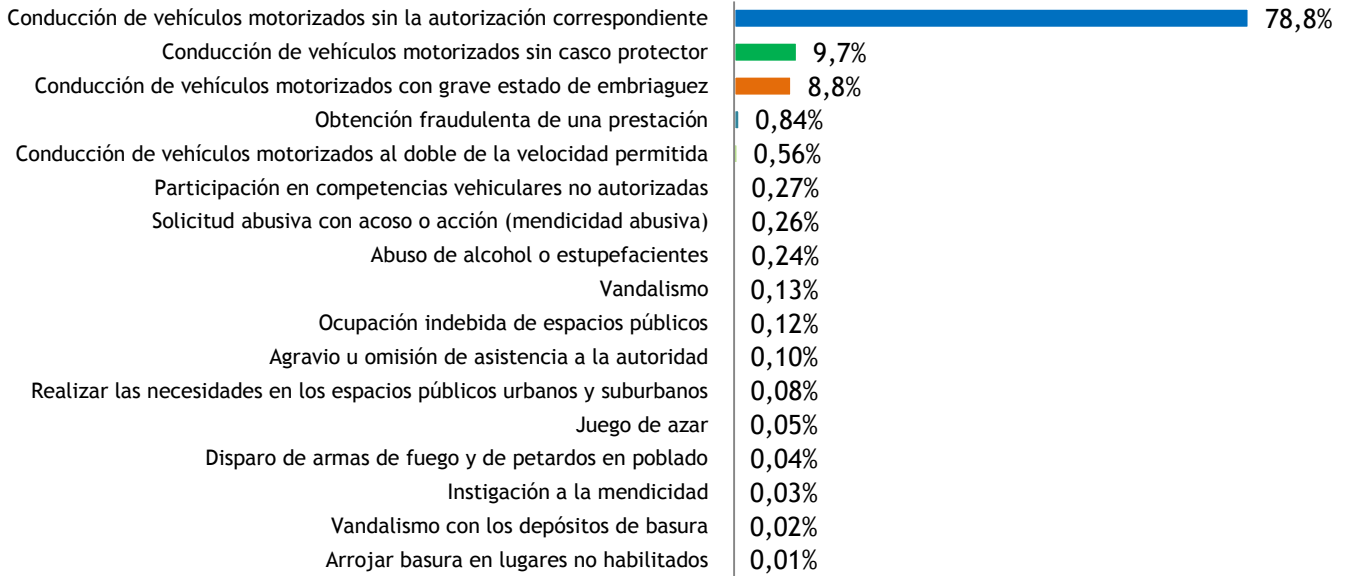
| | |
|---|---|
| Conducción de vehículos motorizados sin la autorización correspondiente | 78,8% |
| Conducción de vehículos motorizados sin casco protector | 9,7% |
| Conducción de vehículos motorizados con grave estado de embriaguez | 8,8% |
| Obtención fraudulenta de una prestación | 0,84% |
| Conducción de vehículos motorizados al doble de la velocidad permitida | 0,56% |
| Participación en competencias vehiculares no autorizadas | 0,27% |
| Solicitud abusiva con acoso o acción (mendicidad abusiva) | 0,26% |
| Abuso de alcohol o estupefacientes | 0,24% |
| Vandalismo | 0,13% |
| Ocupación indebida de espacios públicos | 0,12% |
| Agravio u omisión de asistencia a la autoridad | 0,10% |
| Realizar las necesidades en los espacios públicos urbanos y suburbanos | 0,08% |
| Juego de azar | 0,05% |
| Disparo de armas de fuego y de petardos en poblado | 0,04% |
| Instigación a la mendicidad | 0,03% |
| Vandalismo con los depósitos de basura | 0,02% |
| Arrojar basura en lugares no habilitados | 0,01% |